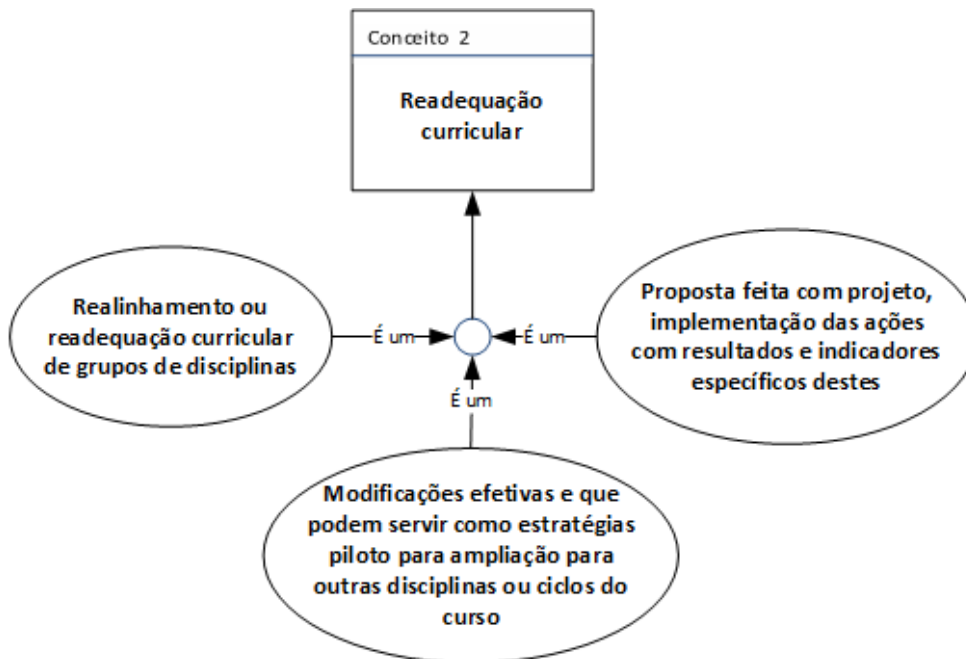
Conceito 2

Readequação curricular

Realinhamento ou readequação curricular de grupos de disciplinas

É um

É um

Proposta feita com projeto, implementação das ações com resultados e indicadores específicos destes

É um

Modificações efetivas e que podem servir como estratégias piloto para ampliação para outras disciplinas ou ciclos do curso